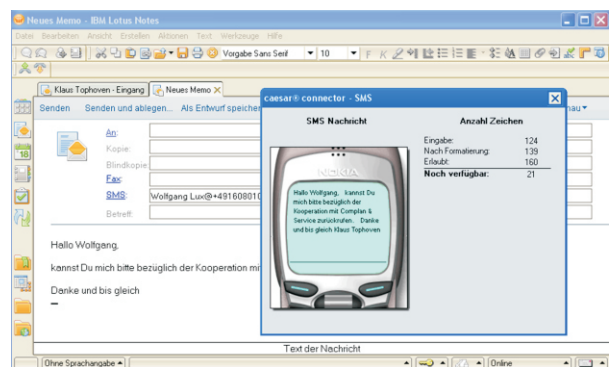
Neues Memo - IBM Lotus Notes

Datei Bearbeiten Ansicht Erstellen Aktionen Text Werkzeuge Hilfe

Vorgabe Sans Serif ▾ 10 ▾

Klaus Tophoven - Eingang | Neues Memo ×

Senden Senden und ablegen... Als Entwurf speicher

An:
Kopie:
Blindkopie:
Fax:
SMS: Wolfgang Lux@+49160801
Betreff:

Hallo Wolfgang,

kannst Du mich bitte bezüglich der Kooperation mi

Danke und bis gleich
–

caesar® connector - SMS

SMS Nachricht

NOKIA

Hallo Wolfgang, kannst Du mich bitte bezüglich der Kooperation mit Complan & Service zurückrufen. Danke und bis gleich Klaus Tophoven

Anzahl Zeichen

| | |
|---|---|
| Eingabe: | 124 |
| Nach Formatierung: | 139 |
| Erlaubt: | 160 |
| Noch verfügbar: | 21 |

Text der Nachricht

Ohne Sprachangabe ▴ Online